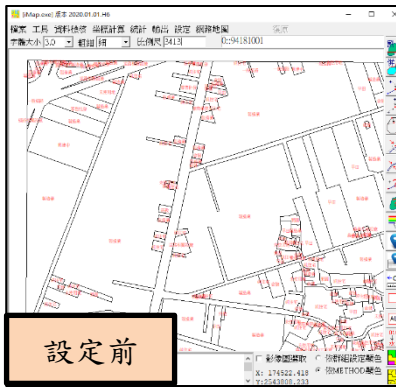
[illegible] (iMap.exe) 版本 2020.01.01.H6

檔案 工具 資料檢核 坐標計算 統計 輸出 設定 網路地圖

字體大小 3.0 粗細 細 比例尺 5413 0:94181001

設定前

影像圖擷取 依群組設定顏色 依METHOD顏色

X: 174522.418
Y: 2543808.233